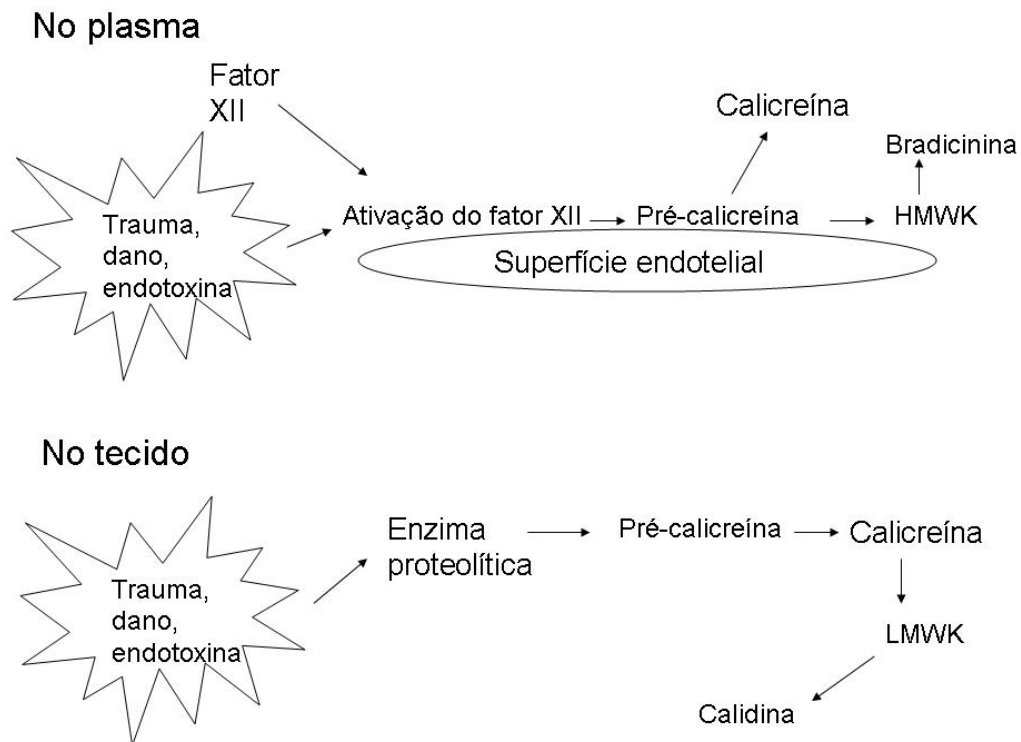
No plasma

Fator XII

Calicreína

Bradicinina

Trauma, dano, endotoxina

Ativação do fator XII → Pré-calicreína → HMWK

Superfície endotelial

No tecido

Trauma, dano, endotoxina

Enzima proteolítica → Pré-calicreína → Calicreína

LMWK

Calidina